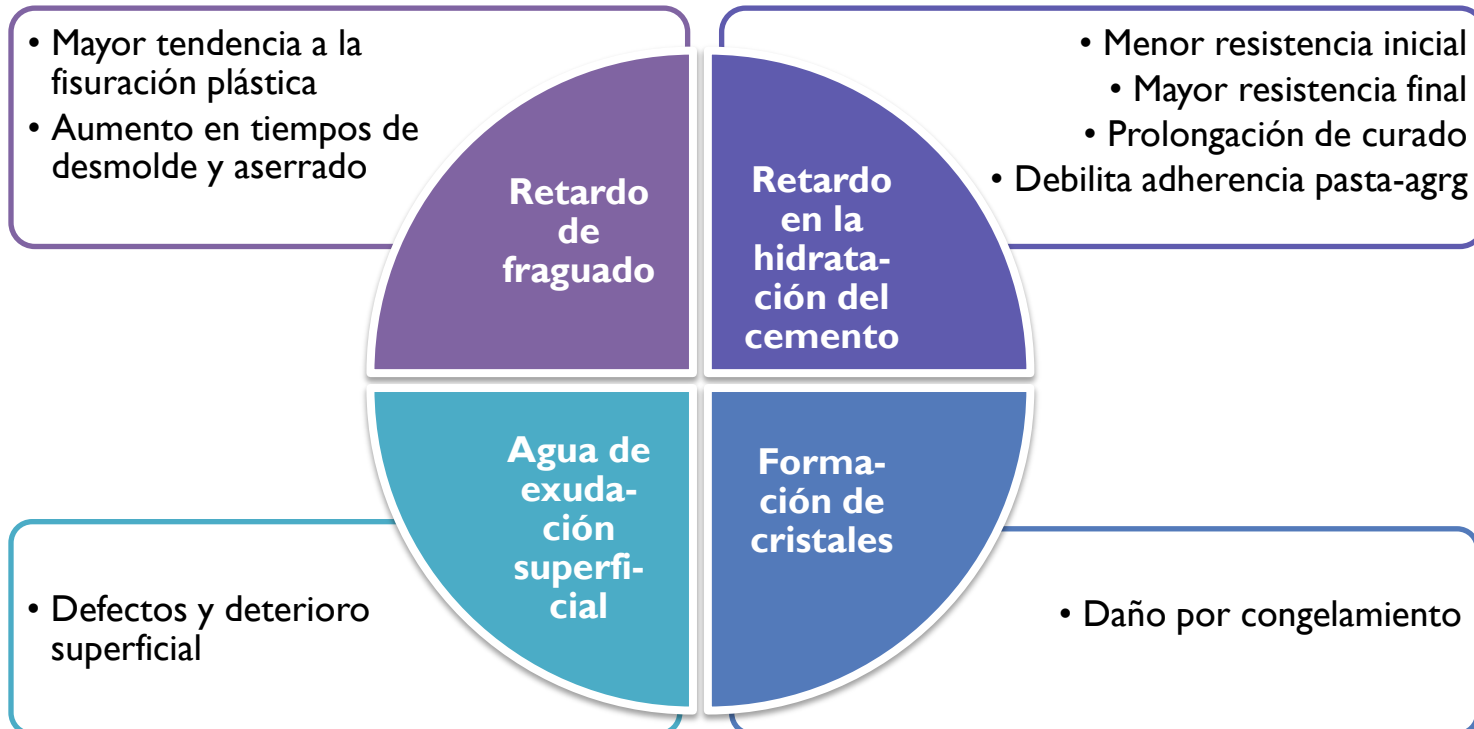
• Mayor tendencia a la fisuración plástica
• Aumento en tiempos de desmolde y aserrado

Retardo de fraguado

Retardo en la hidratación del cemento

• Menor resistencia inicial
• Mayor resistencia final
• Prolongación de curado
• Debilita adherencia pasta-agrg

Agua de exudación superficial

Formación de cristales

• Defectos y deterioro superficial

• Daño por congelamiento